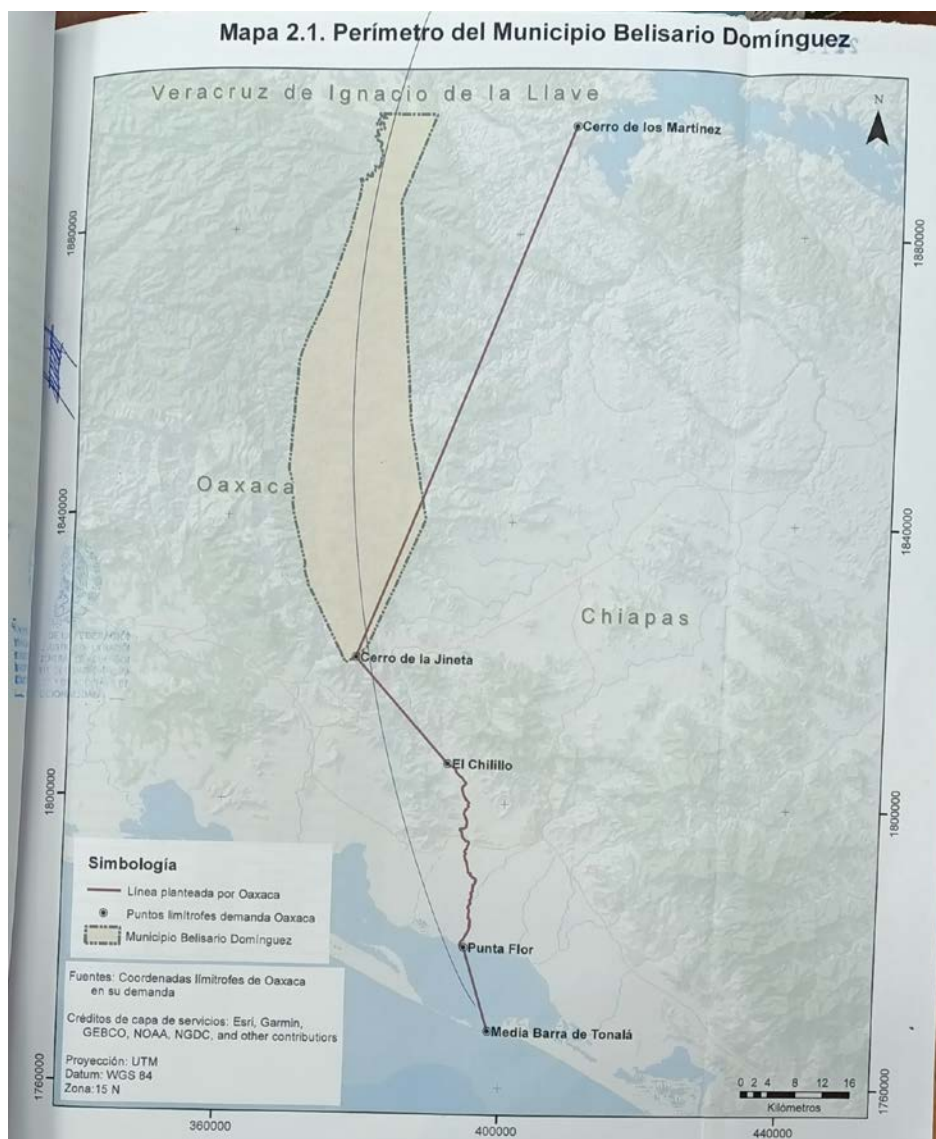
Mapa 2.1. Perímetro del Municipio Belisario Domínguez

Veracruz de Ignacio de la Llave

N

Cerro de los Martinez

1880000

1880000

Oaxaca

1840000

1840000

Chiapas

Cerro de la Jineta

El Chilillo

1800000

1800000

Simbología

Línea planteada por Oaxaca

Puntos limítrofes demanda Oaxaca

Municipio Belisario Domínguez

Punta Flor

Fuentes: Coordenadas limítrofes de Oaxaca en su demanda

Créditos de capa de servicios: Esri, Garmin, GEBCO, NOAA, NGDC, and other contributors

Media Barra de Tonalá

Proyección: UTM
Datum: WGS 84
Zona:15 N

0 2 4 8 12 16
Kilómetros

1760000

1760000

360000

400000

440000